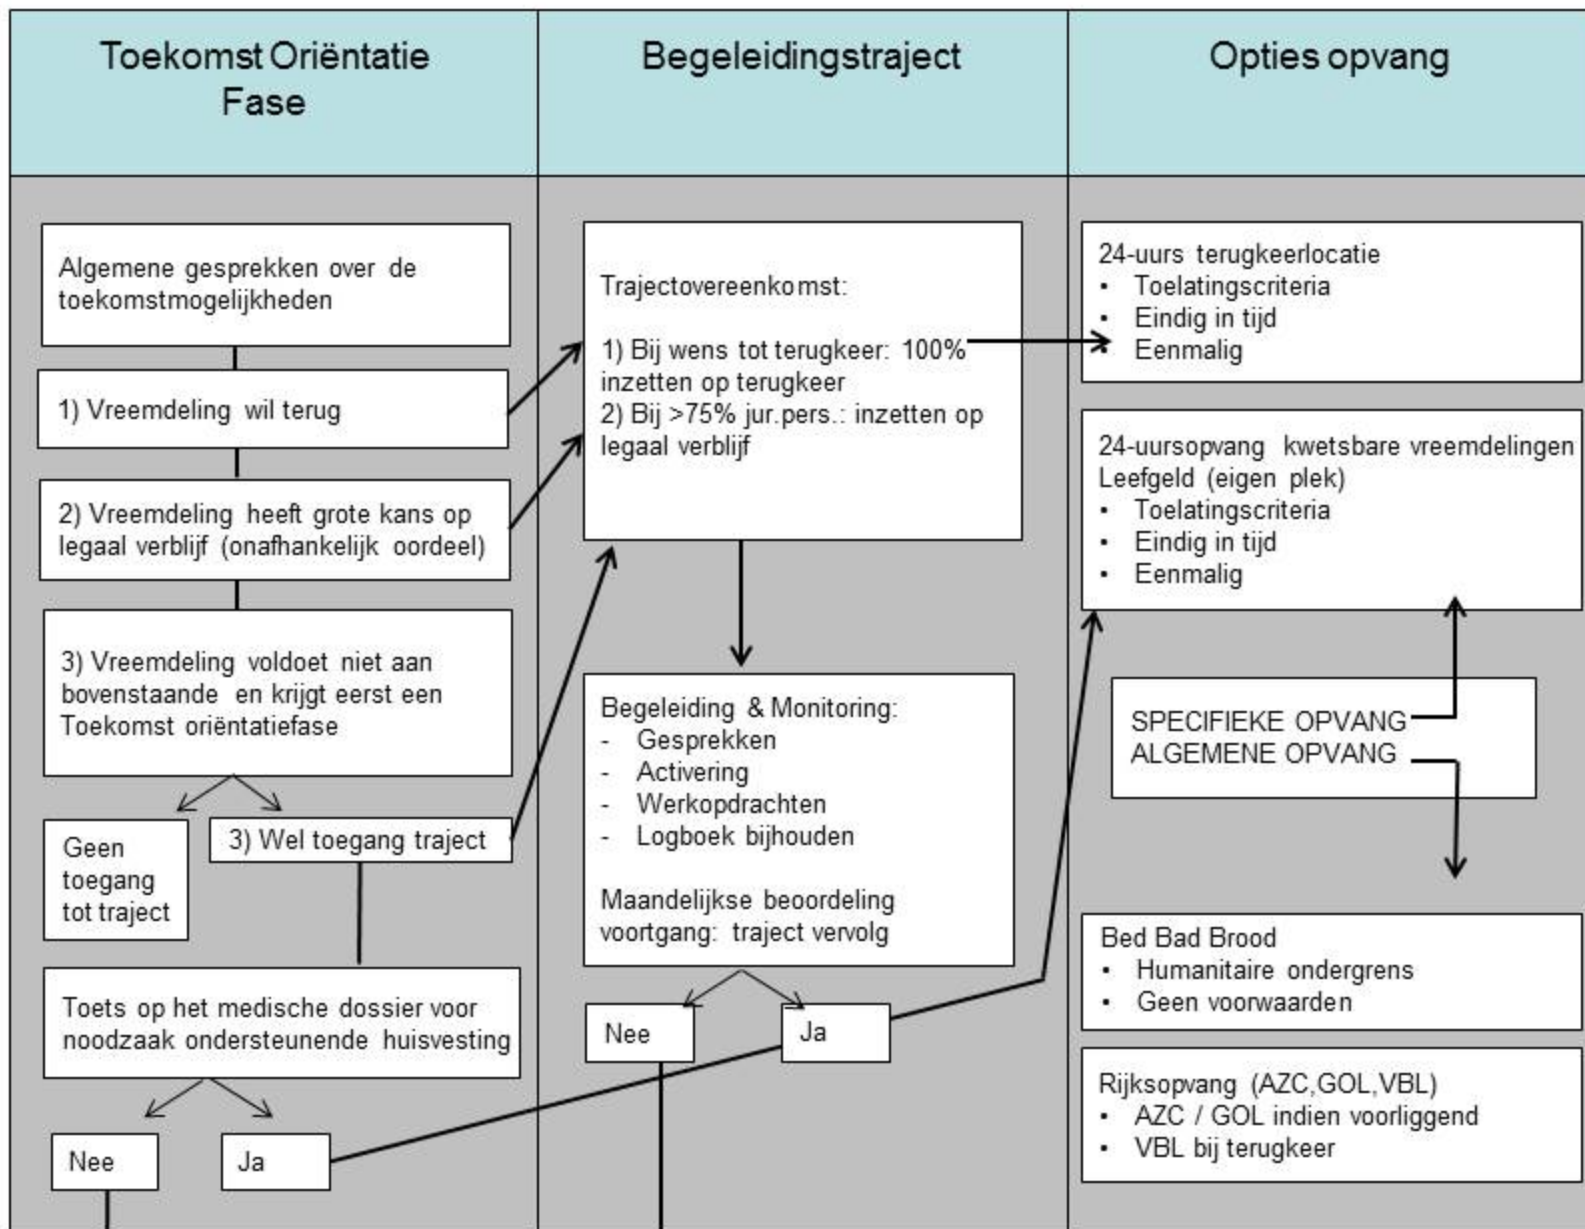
Toekomst Oriëntatie Fase

Algemene gesprekken over de toekomstmogelijkheden

1) Vreemdeling wil terug

2) Vreemdeling heeft grote kans op legaal verblijf (onafhankelijk oordeel)

3) Vreemdeling voldoet niet aan bovenstaande en krijgt eerst een Toekomst oriëntatiefase

Geen toegang tot traject

3) Wel toegang traject

Toets op het medische dossier voor noodzaak ondersteunende huisvesting

Nee

Ja

Begeleidingstraject

Trajectovereenkomst:

1) Bij wens tot terugkeer: 100% inzetten op terugkeer
2) Bij >75% jur.pers.: inzetten op legaal verblijf

Begeleiding & Monitoring:
- Gesprekken
- Activering
- Werkopdrachten
- Logboek bijhouden

Maandelijkse beoordeling voortgang: traject vervolg

Nee

Ja

Opties opvang

24-uurs terugkeerlocatie
• Toelatingscriteria
• Eindig in tijd
• Eenmalig

24-uursopvang kwetsbare vreemdelingen
Leefgeld (eigen plek)
• Toelatingscriteria
• Eindig in tijd
• Eenmalig

SPECIFIEKE OPVANG
ALGEMENE OPVANG

Bed Bad Brood
• Humanitaire ondergrens
• Geen voorwaarden

Rijksopvang (AZC,GOL,VBL)
• AZC / GOL indien voorliggend
• VBL bij terugkeer